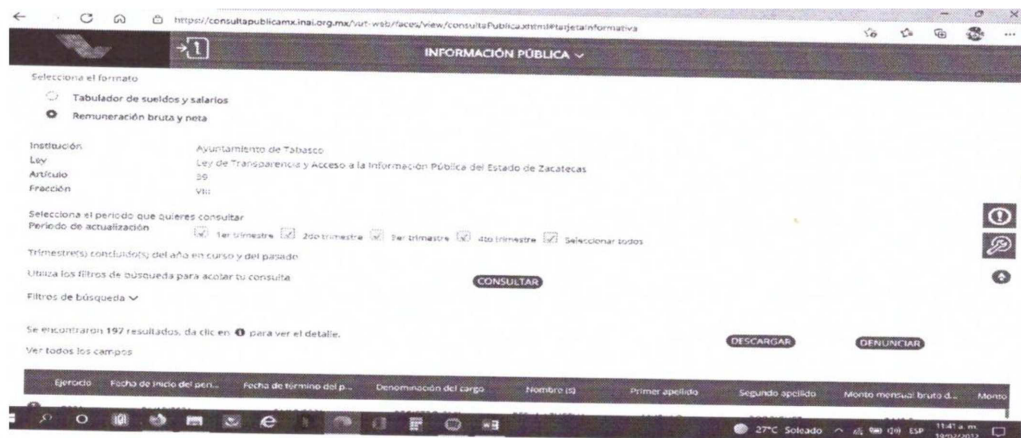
https://consultapublicamx.inai.org.mx/vut-web/faces/view/consultaPublica.xhtml#tarjetaInformativa

INFORMACIÓN PÚBLICA

Selecciona el formato

Tabulador de sueldos y salarios

Remuneración bruta y neta

Institución Ayuntamiento de Tabasco

Ley Ley de Transparencia y Acceso a la Información Pública del Estado de Zacatecas

Artículo 39

Fracción VIII

Selecciona el periodo que quieres consultar

Periodo de actualización 1er trimestre 2do trimestre 3er trimestre 4to trimestre Seleccionar todos

Trimestre(s) concluido(s) del año en curso y del pasado

Utiliza los filtros de búsqueda para acotar tu consulta

CONSULTAR

Filtros de búsqueda

Se encontraron 197 resultados, da clic en para ver el detalle.

Ver todos los campos

DESCARGAR

DENUNCIAR

| Ejercicio | Fecha de inicio del peri... | Fecha de término del p... | Denominación del cargo | Nombre (s) | Primer apellido | Segundo apellido | Monto mensual bruto d... | Monto |
|---|---|---|---|---|---|---|---|---|

27°C Soleado ESP 11:41 a. m. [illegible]